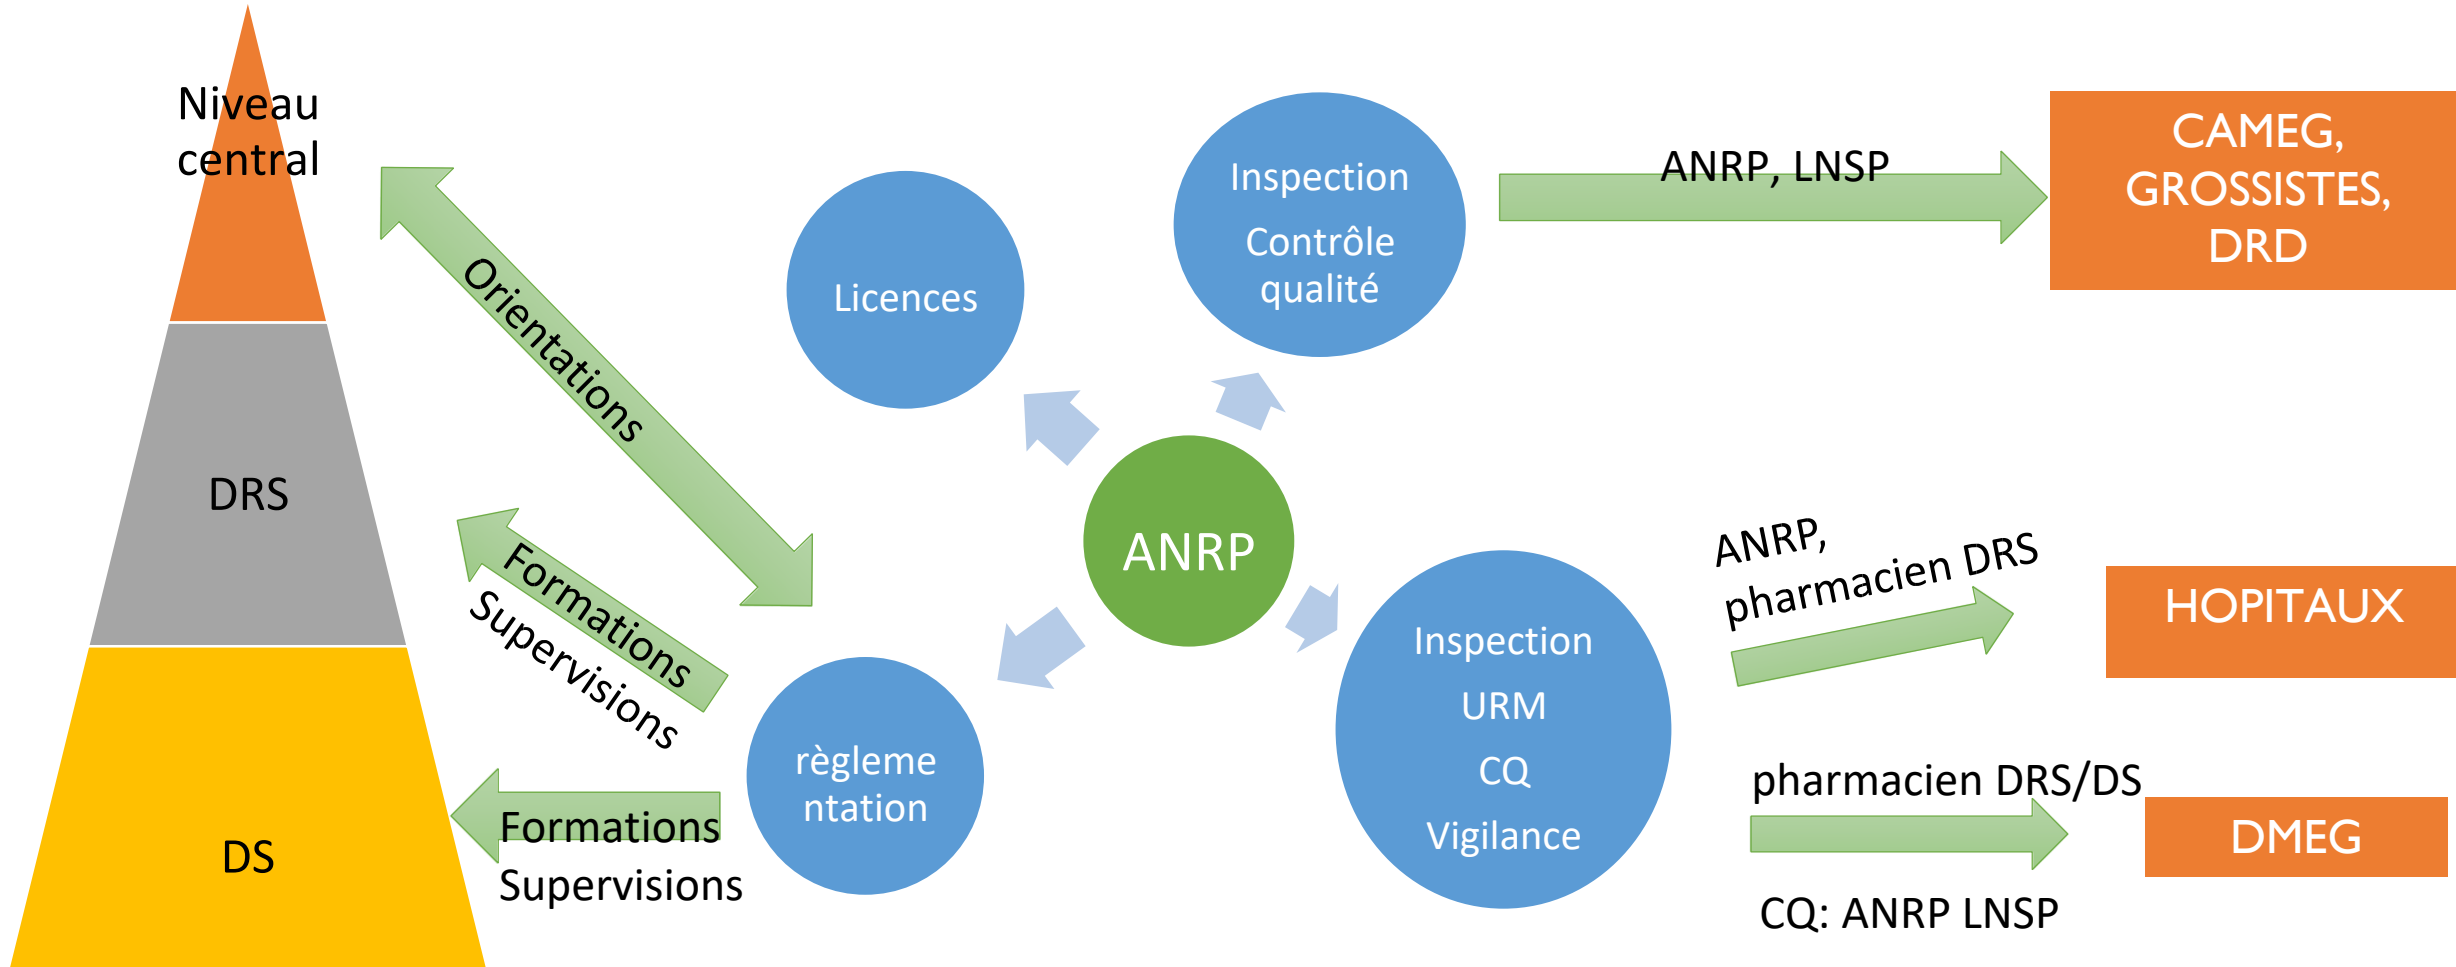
Niveau central

DRS

DS

Orientations

Formations
Supervisions

Formations
Supervisions

Licences

Inspection
Contrôle qualité

ANRP

règlementation

Inspection
URM
CQ
Vigilance

ANRP, LNSP

CAMEG, GROSSISTES, DRD

ANRP, pharmacien DRS

HOPITAUX

pharmacien DRS/DS

DMEG

CQ: ANRP LNSP